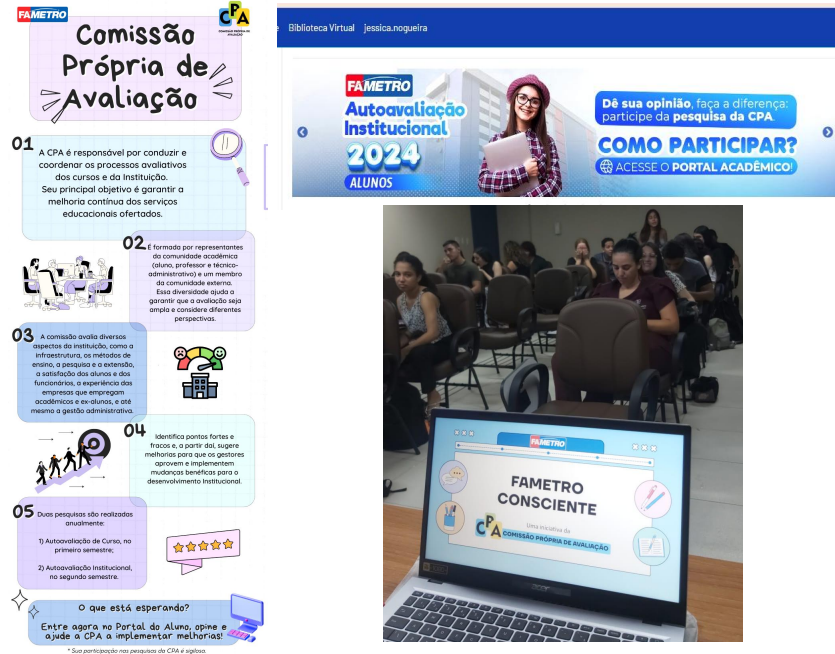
FAMETRO

CPA
COMISSÃO PRÓPRIA DE AVALIAÇÃO

Comissão Própria de Avaliação

01 A CPA é responsável por conduzir e coordenar os processos avaliativos dos cursos e da Instituição. Seu principal objetivo é garantir a melhoria contínua dos serviços educacionais ofertados.

02 É formada por representantes da comunidade acadêmica (aluno, professor e técnico-administrativo) e um membro da comunidade externa. Essa diversidade ajuda a garantir que a avaliação seja ampla e considere diferentes perspectivas.

03 A comissão avalia diversos aspectos da instituição, como a infraestrutura, os métodos de ensino, a pesquisa e a extensão, a satisfação dos alunos e dos funcionários, a experiência das empresas que empregam acadêmicos e ex-alunos, e até mesmo a gestão administrativa.

04 Identifica pontos fortes e fracos e, a partir daí, sugere melhorias para que os gestores aprovem e implementem mudanças benéficas para o desenvolvimento institucional.

05 Duas pesquisas são realizadas anualmente:

1) Autoavaliação de Curso, no primeiro semestre;

2) Autoavaliação Institucional, no segundo semestre.

O que está esperando?

Entre agora no Portal do Aluno, opine e ajude a CPA a implementar melhorias!

* Sua participação nas pesquisas da CPA é sigilosa.

Biblioteca Virtual jessica.nogueira

FAMETRO
Autoavaliação Institucional
2024
ALUNOS

Dê sua opinião, faça a diferença: participe da pesquisa da CPA.
COMO PARTICIPAR?
ACESSE O PORTAL ACADÊMICO!

FAMETRO

FAMETRO CONSCIENTE

Uma iniciativa da
CPA COMISSÃO PRÓPRIA DE AVALIAÇÃO